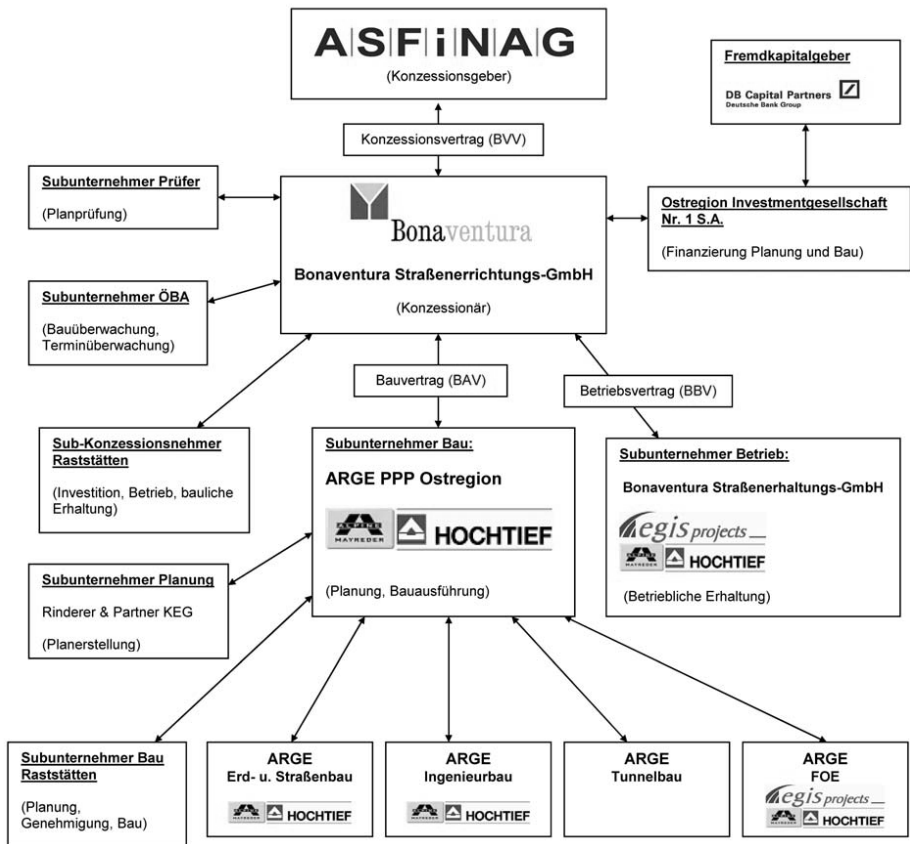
ASFiNAG
(Konzessionsgeber)

Fremdkapitalgeber
DB Capital Partners
Deutsche Bank Group

Konzessionsvertrag (BVV)

Subunternehmer Prüfer
(Planprüfung)

Bonaventura
Bonaventura Straßenerrichtungs-GmbH
(Konzessionär)

Ostregion Investmentgesellschaft Nr. 1 S.A.
(Finanzierung Planung und Bau)

Subunternehmer ÖBA
(Bauüberwachung, Terminüberwachung)

Bauvertrag (BAV)

Betriebsvertrag (BBV)

Sub-Konzessionsnehmer Raststätten
(Investition, Betrieb, bauliche Erhaltung)

Subunternehmer Bau:
ARGE PPP Ostregion
ALPINE MAYREDER HOCHTIEF
(Planung, Bauausführung)

Subunternehmer Betrieb:
Bonaventura Straßenerhaltungs-GmbH
egis projects
MAYREDER HOCHTIEF
(Betriebliche Erhaltung)

Subunternehmer Planung
Rinderer & Partner KEG
(Planerstellung)

Subunternehmer Bau Raststätten
(Planung, Genehmigung, Bau)

ARGE
Erd- u. Straßenbau
MAYREDER HOCHTIEF

ARGE
Ingenieurbau
MAYREDER HOCHTIEF

ARGE
Tunnelbau

ARGE
FOE
egis projects
MAYREDER HOCHTIEF